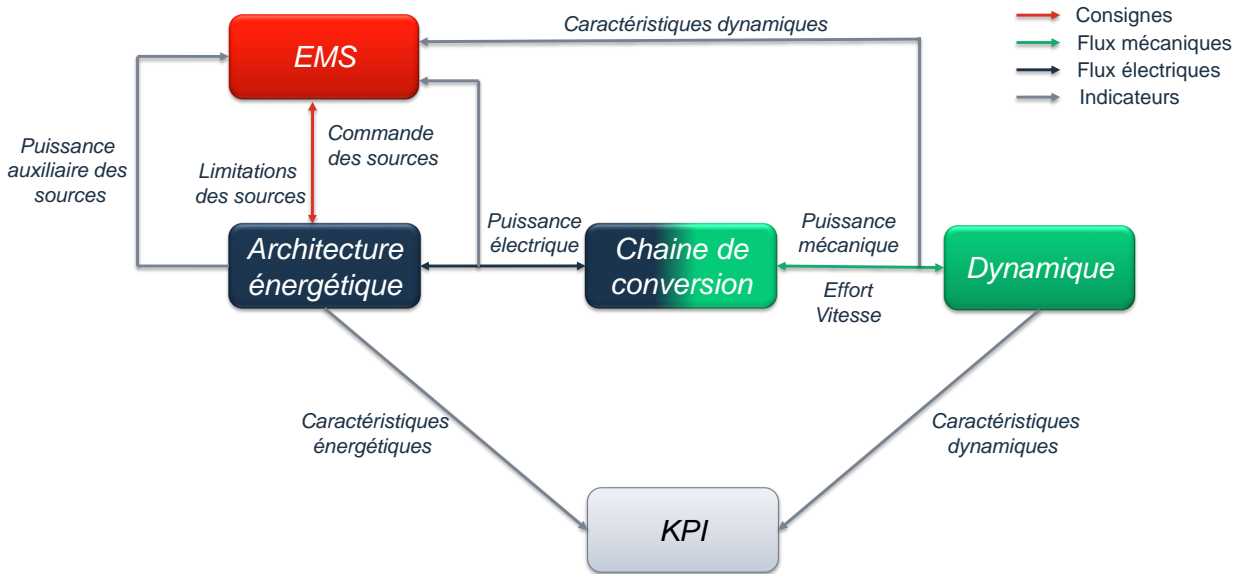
Consignes
Flux mécaniques
Flux électriques
Indicateurs

Caractéristiques dynamiques

EMS

Puissance auxiliaire des sources

Commande des sources

Limitations des sources

Puissance électrique

Puissance mécanique

Architecture énergétique

Chaine de conversion

Dynamique

Effort
Vitesse

Caractéristiques énergétiques

Caractéristiques dynamiques

KPI